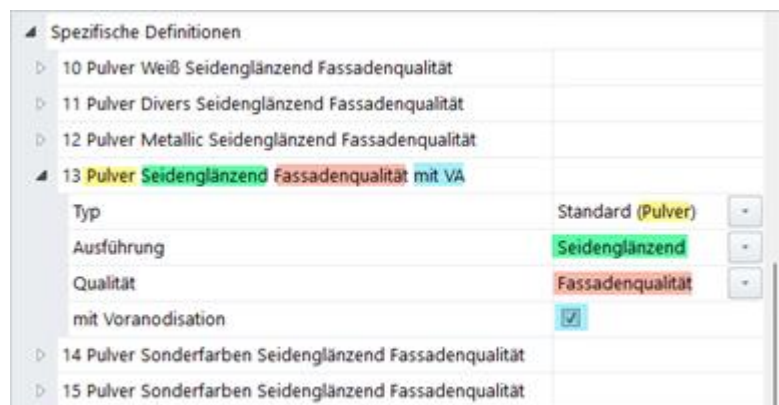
Spezifische Definitionen

10 Pulver Weiß Seidenglänzend Fassadenqualität

11 Pulver Divers Seidenglänzend Fassadenqualität

12 Pulver Metallic Seidenglänzend Fassadenqualität

13 Pulver Seidenglänzend Fassadenqualität mit VA

| | |
|---|---|
| Typ | Standard (Pulver) |
| Ausführung | Seidenglänzend |
| Qualität | Fassadenqualität |
| mit Voranodisation | ☑ |

14 Pulver Sonderfarben Seidenglänzend Fassadenqualität

15 Pulver Sonderfarben Seidenglänzend Fassadenqualität